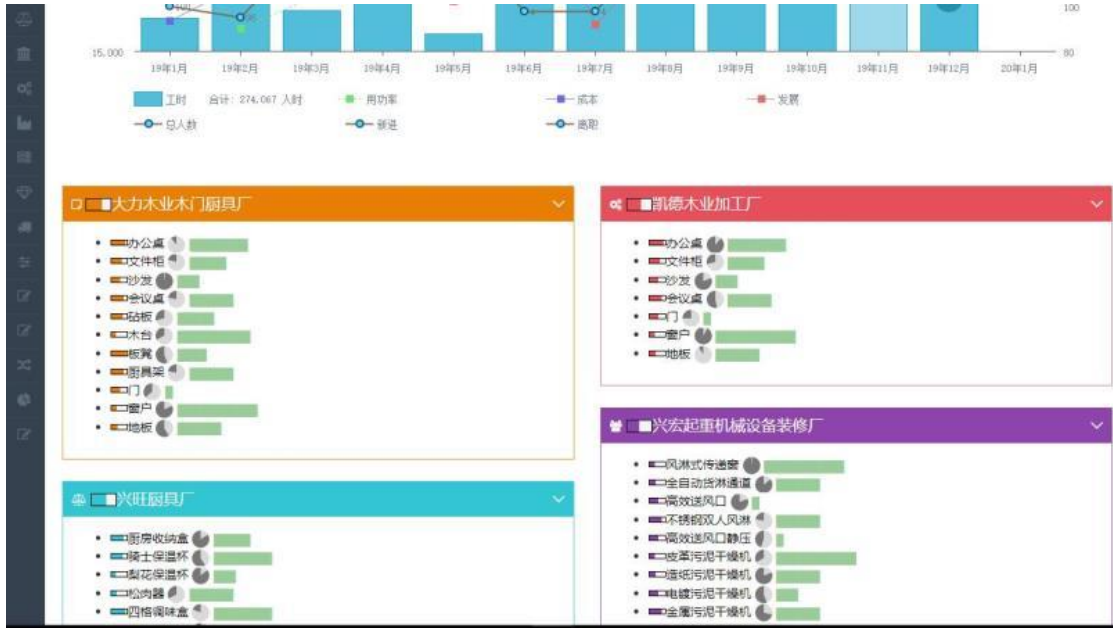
15.000
100
80
19年1月 19年2月 19年3月 19年4月 19年5月 19年6月 19年7月 19年8月 19年9月 19年10月 19年11月 19年12月 20年1月

工时 合计：274.067 人时
用功率
成本
发票
总人数
新进
离职

大力木业木门厨具厂
- 办公桌
- 文件柜
- 沙发
- 会议桌
- 砧板
- 木台
- 板凳
- 厨具架
- 门
- 窗户
- 地板

凯德木业加工厂
- 办公桌
- 文件柜
- 沙发
- 会议桌
- 门
- 窗户
- 地板

兴宏起重机械设备装修厂
- 风淋式传递窗
- 全自动货淋通道
- 高效送风口
- 不锈钢双人风淋
- 高效送风口静压
- 皮革污泥干燥机
- 造纸污泥干燥机
- 电镀污泥干燥机
- 金属污泥干燥机

兴旺厨具厂
- 厨房收纳盒
- 骑士保温杯
- 梨花保温杯
- 松肉器
- 四格调味盒